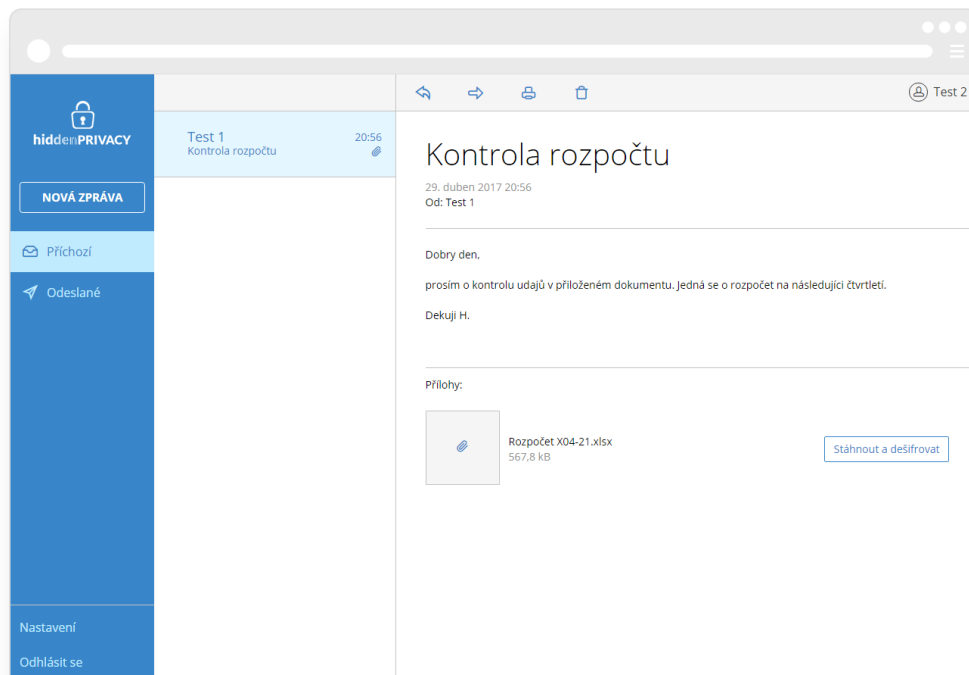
hiddenPRIVACY

NOVÁ ZPRÁVA

Příchozí

Odeslané

Nastavení

Odhlásit se

Test 1
Kontrola rozpočtu
20:56

Test 2

Kontrola rozpočtu

29. duben 2017 20:56
Od: Test 1

Dobry den,

prosím o kontrolu udajů v přiloženém dokumentu. Jedná se o rozpočet na následující čtvrtletí.

Dekuji H.

Přílohy:

Rozpočet X04-21.xlsx
567,8 kB

Stáhnout a dešifrovat